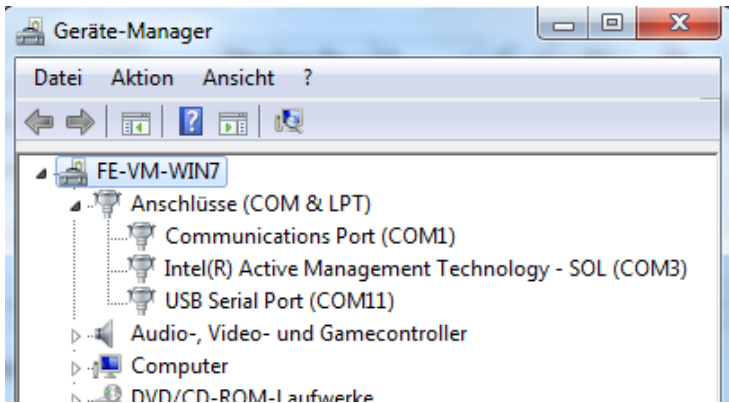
Geräte-Manager

Datei Aktion Ansicht ?

FE-VM-WIN7
Anschlüsse (COM & LPT)
Communications Port (COM1)
Intel(R) Active Management Technology - SOL (COM3)
USB Serial Port (COM11)
Audio-, Video- und Gamecontroller
Computer
DVD/CD-ROM-Laufwerke